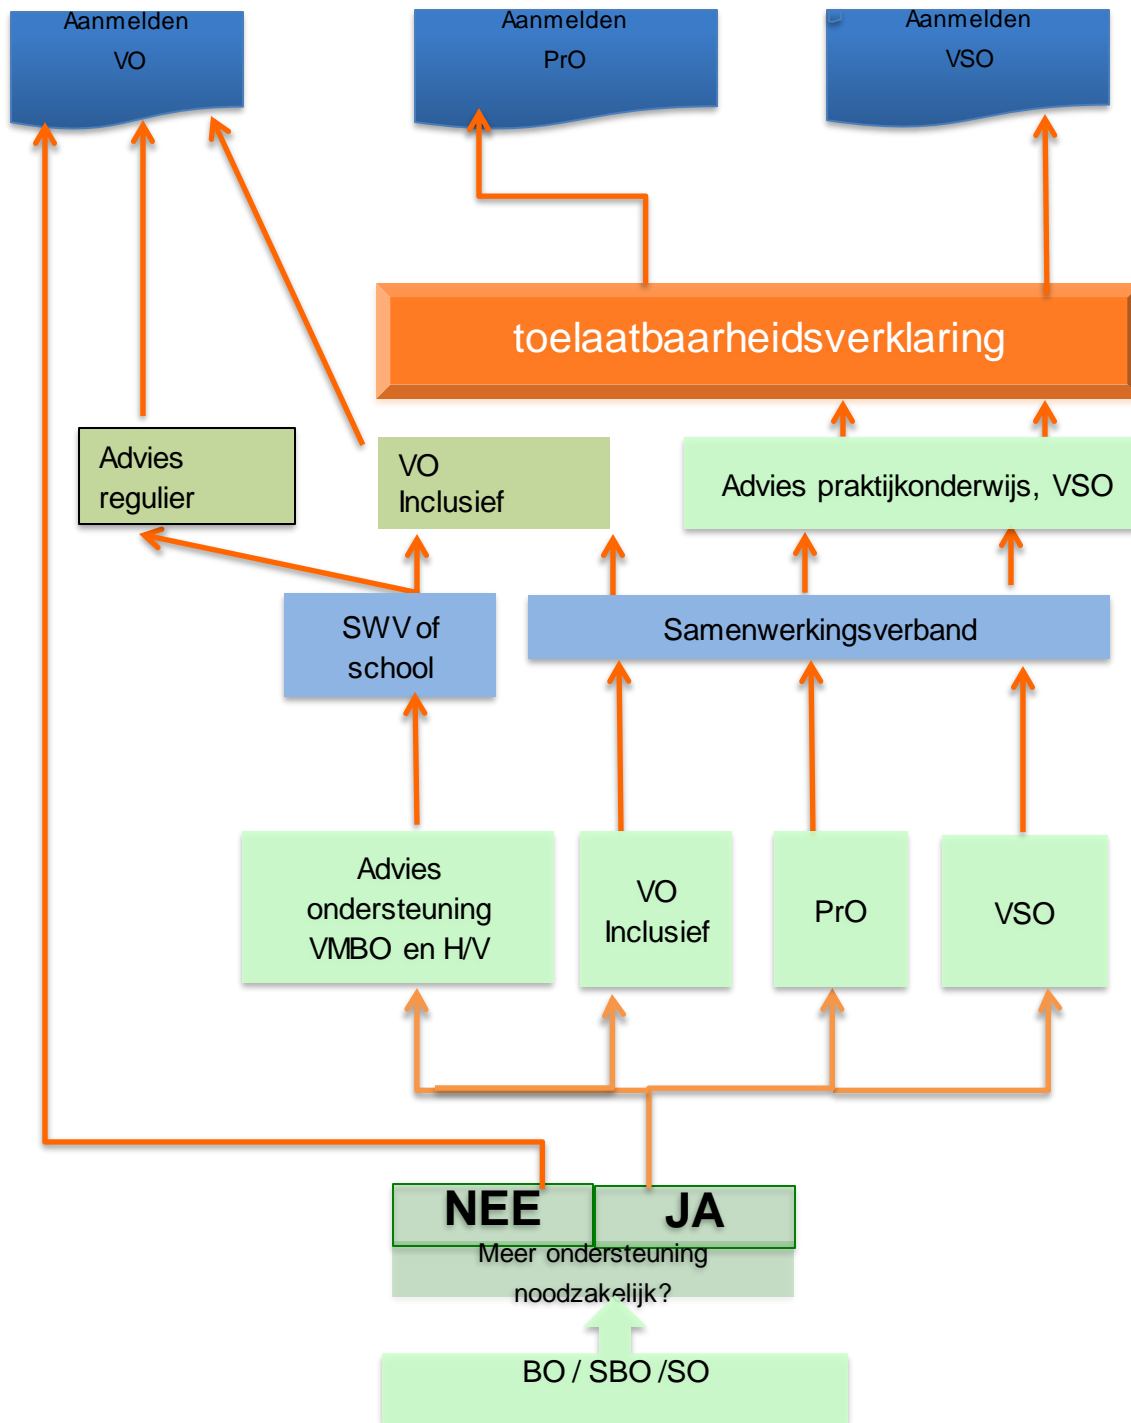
Aanmelden VO

Aanmelden PrO

Aanmelden VSO

toelaatbaarheidsverklaring

Advies regulier

VO Inclusief

Advies praktijkonderwijs, VSO

SWV of school

Samenwerkingsverband

Advies ondersteuning VMBO en H/V

VO Inclusief

PrO

VSO

NEE

JA

Meer ondersteuning noodzakelijk?

BO / SBO /SO